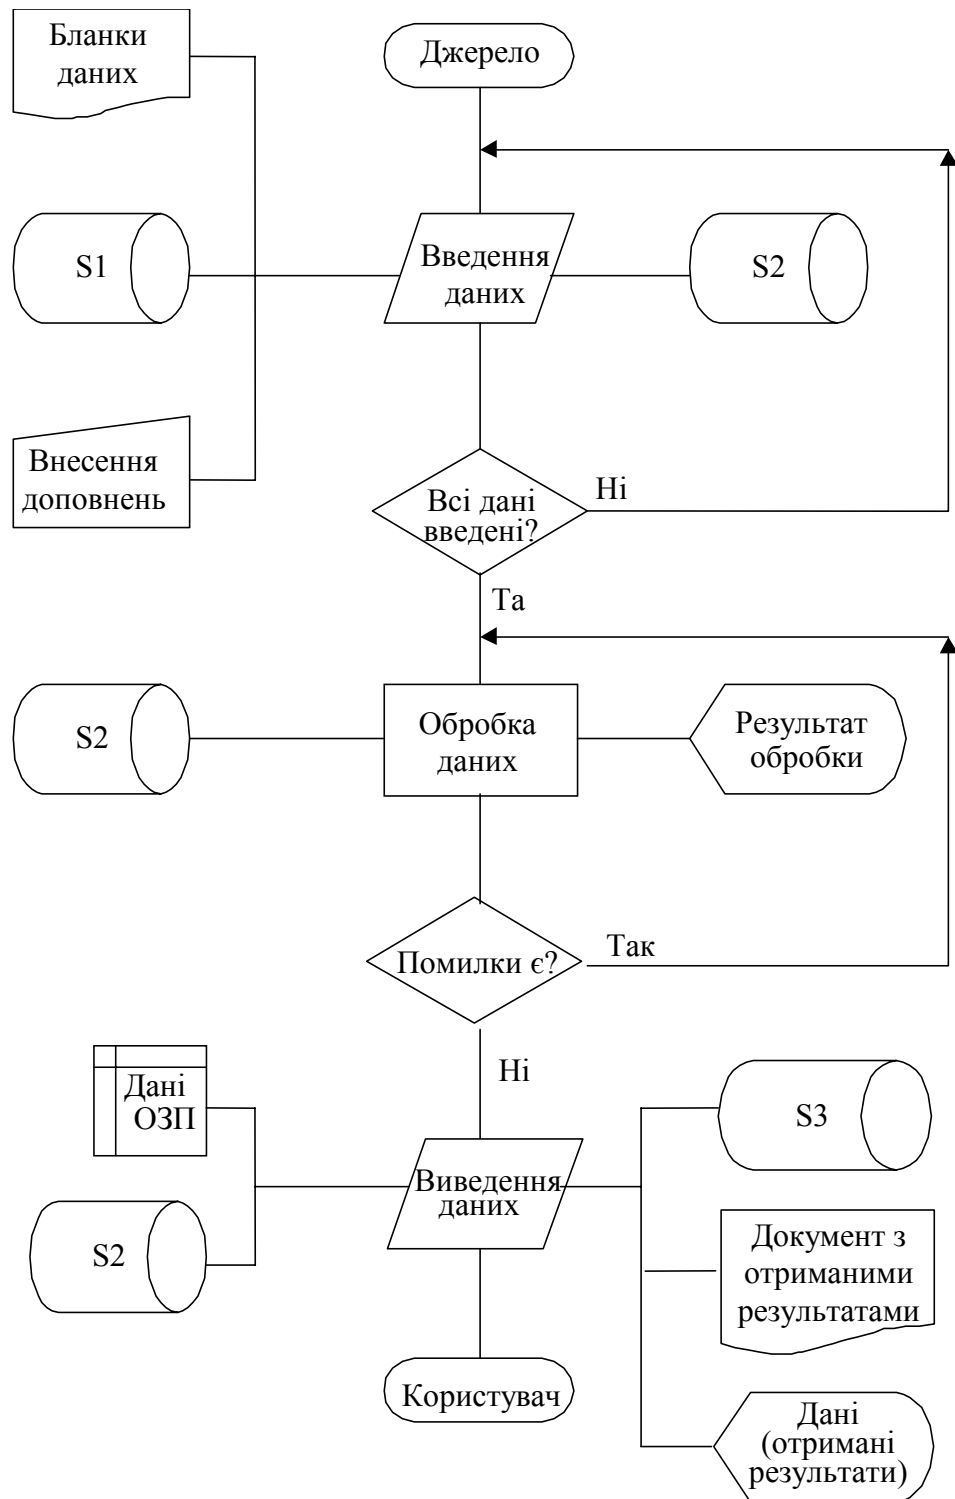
Бланки даних

Джерело

S1

Введення даних

S2

Внесення доповнень

Всі дані введені?

Ні

Та

S2

Обробка даних

Результат обробки

Помилки є?

Так

Ні

Дані ОЗП

S3

Виведення даних

S2

Документ з отриманими результатами

Користувач

Дані (отримані результати)